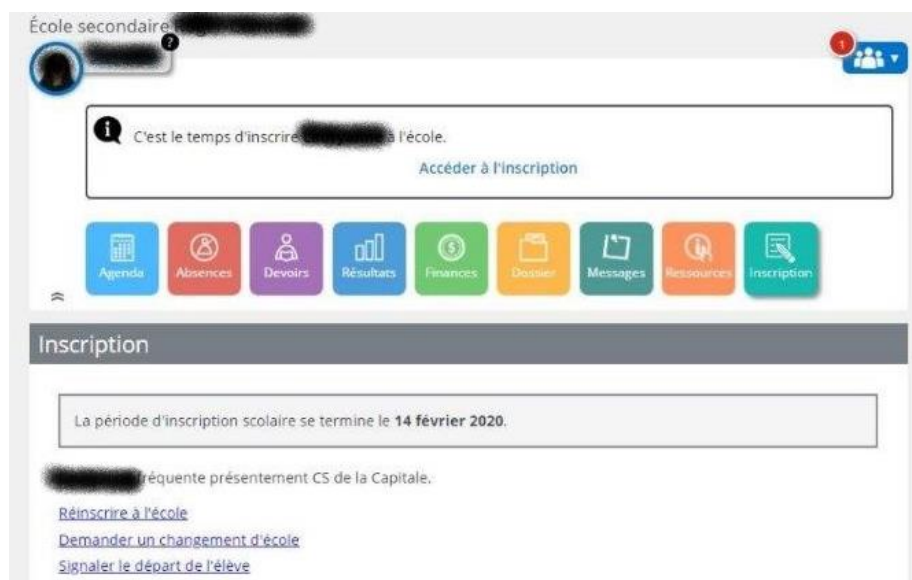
École secondaire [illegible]

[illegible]

1

C'est le temps d'inscrire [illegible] à l'école.

Accéder à l'inscription

Agenda
Absences
Devoirs
Résultats
Finances
Dossier
Messages
Ressources
Inscription

Inscription

La période d'inscription scolaire se termine le **14 février 2020**.

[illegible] fréquente présentement CS de la Capitale.

Réinscrire à l'école
Demander un changement d'école
Signaler le départ de l'élève